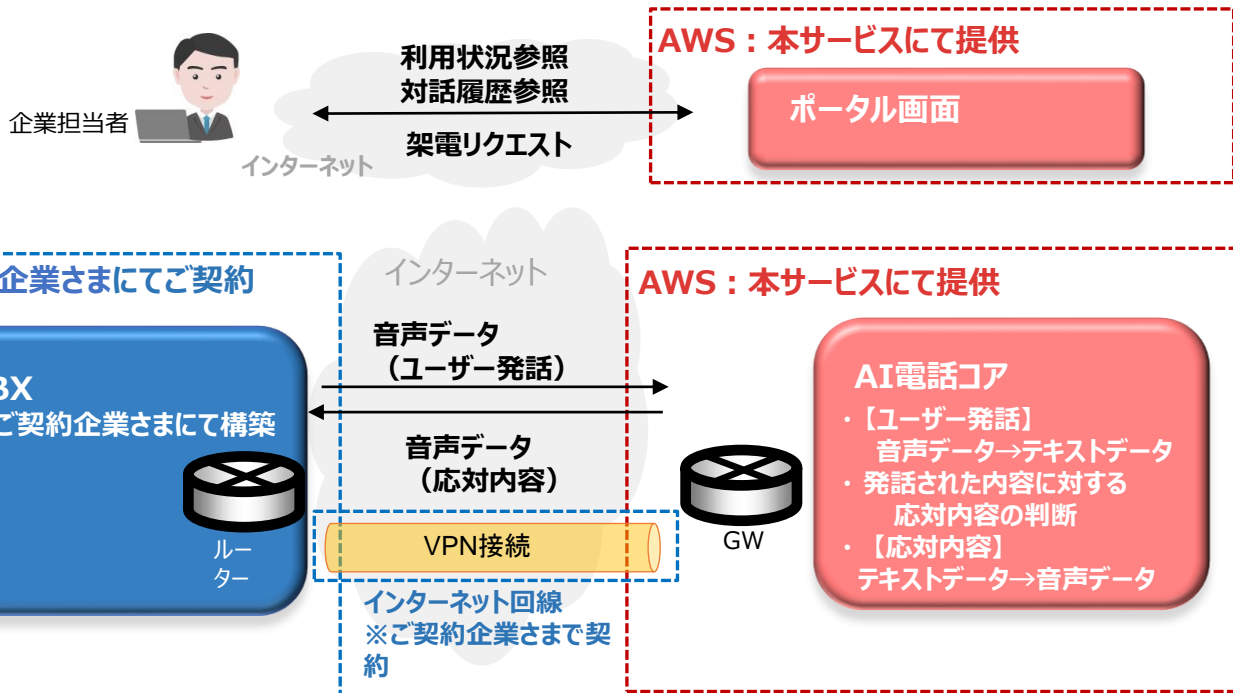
企業担当者

利用状況参照
対話履歴参照

架電リクエスト

インターネット

AWS：本サービスにて提供

ポータル画面

企業さまにてご契約

BX
ご契約企業さまにて構築

ルーター

インターネット

音声データ
（ユーザー発話）

音声データ
（応対内容）

VPN接続

インターネット回線
※ご契約企業さまで契約

AWS：本サービスにて提供

GW

AI電話コア
・【ユーザー発話】
音声データ→テキストデータ
・発話された内容に対する
応対内容の判断
・【応対内容】
テキストデータ→音声データ